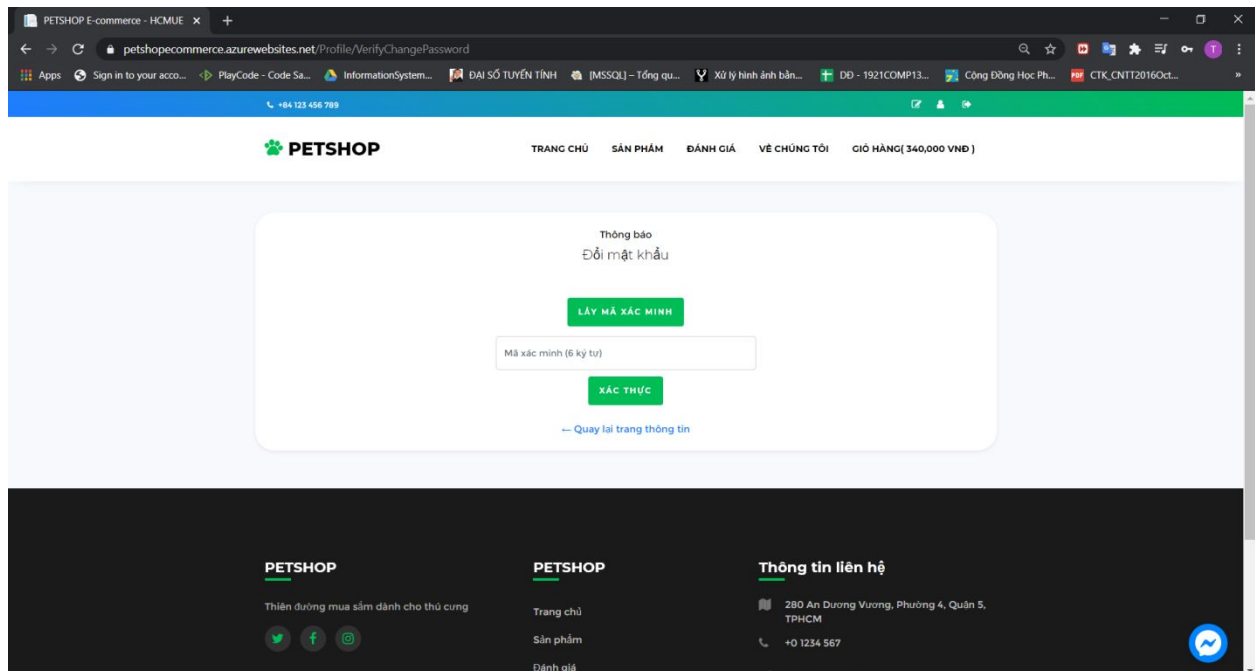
PETSHOP E-commerce - HCMUE ×

petshopecommerce.azurewebsites.net/Profile/VerifyChangePassword

Apps Sign in to your acco... PlayCode - Code Sa... InformationSystem... ĐẠI SỐ TUYẾN TÍNH [MSSQL] – Tổng qu... Xử lý hình ảnh bằn... DD - 1921COMP13... Cộng Đồng Học Ph... CTK_CNTT2016Oct...

+84 123 456 789

PETSHOP

TRANG CHỦ SẢN PHẨM ĐÁNH GIÁ VỀ CHÚNG TÔI GIỎ HÀNG( 340,000 VNĐ )

Thông báo

Đổi mật khẩu

LẤY MÃ XÁC MINH

Mã xác minh (6 ký tự)

XÁC THỰC

← Quay lại trang thông tin

PETSHOP

Thiên đường mua sắm dành cho thú cưng

PETSHOP

Trang chủ

Sản phẩm

Đánh giá

Thông tin liên hệ

280 An Dương Vương, Phường 4, Quận 5, TPHCM

+0 1234 567